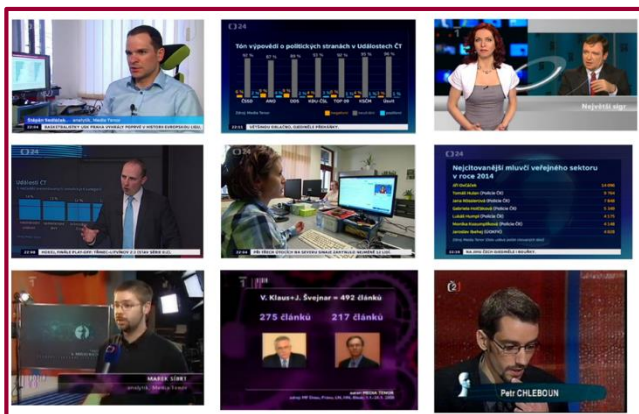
Zdeněk Nešťásek
analytik, Media Tenor
BASKETBALISTKY USK PRAHA VYHRÁLY POPRVÉ V HISTORII EVROPSKOU LIGU.

24
Tón výpovědí o politických stranách v Událostech ČT
ČSSD
ANO
ODS
KDU-ČSL
TOP 09
Usvit
negativní
neutrální
pozitivní
Zdroj: Media Tenor

24
Největší sigr

Události ČT
PŘI TRÉMU OTAZNÍKY PLAY-OFF...

24
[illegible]

24
Nejcitovanější mluvčí veřejného sektoru v roce 2014
Zdroj: Media Tenor

MAREK SIMBT
analytik, Media Tenor

V. Klaus + J. Švejnar = 492 článků
275 článků
217 článků
MEDIA TENOR

2
Petr CHLEBOUN